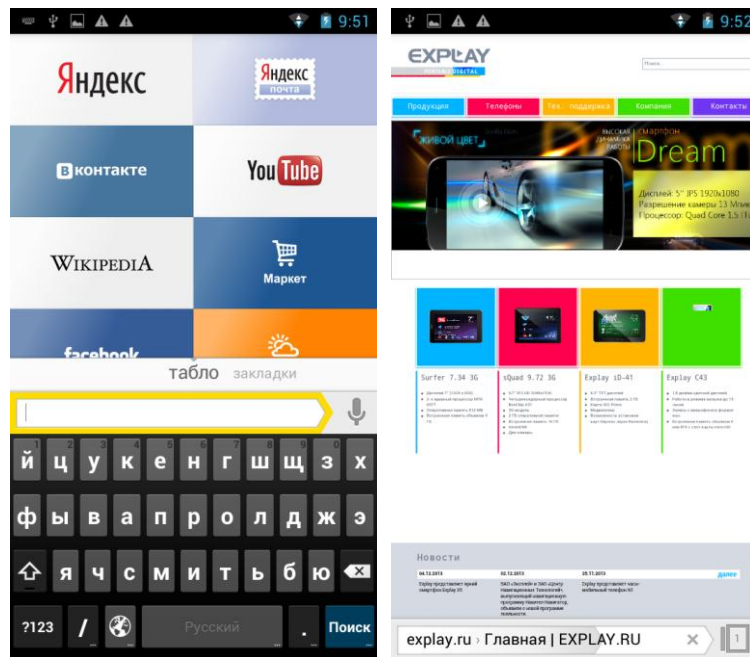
9:51

Яндекс

Яндекс почта

Вконтакте

YouTube

Wikipedia

Маркет

facebook

табло закладки

1 2 3 4 5 6 7 8 9 0

й ц у к е н г ш щ з х

ф ы в а п р о л д ж э

я ч с м и т ь б ю

?123 / Русский . Поиск

9:52

EXPLAY

Поиск

Продукция Телефоны Тех. поддержка Компания Контакты

ЖИВОЙ ЦВЕТ

ВЫСОКАЯ ДИНАМИКА РАБОТЫ

СМАРТФОН

Dream

Дисплей: 5" IPS 1920x1080
Разрешение камеры 13 Мпикс
Процессор: Quad Core 1.5 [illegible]

Surfer 7.34 3G

sQuad 9.72 3G

Explay iD-41

Explay C43

Новости

далее

04.12.2013

02.12.2013

29.11.2013

explay.ru › Главная | EXPLAY.RU

1